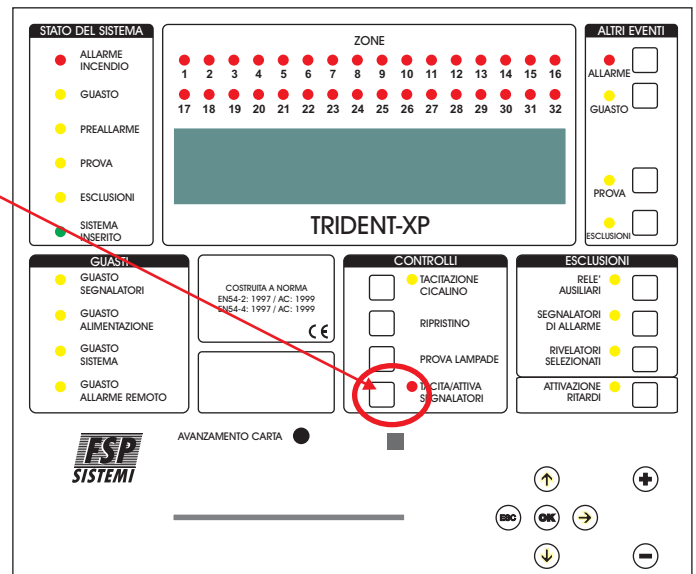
STATO DEL SISTEMA
ALLARME INCENDIO
GUASTO
PREALLARME
PROVA
ESCLUSIONI
SISTEMA INSERITO

ZONE
1 2 3 4 5 6 7 8 9 10 11 12 13 14 15 16
17 18 19 20 21 22 23 24 25 26 27 28 29 30 31 32

TRIDENT-XP

ALTRI EVENTI
ALLARME
GUASTO
PROVA
ESCLUSIONI

GUASTI
GUASTO SEGNALATORI
GUASTO ALIMENTAZIONE
GUASTO SISTEMA
GUASTO ALLARME REMOTO

COSTRUITA A NORMA
EN54-2: 1997 / AC: 1999
EN54-4: 1997 / AC: 1999
CE

CONTROLLI
TACITAZIONE CICALINO
RIPRISTINO
PROVA LAMPADE
TACITA/ATTIVA SEGNALATORI

ESCLUSIONI
RELE' AUSILIARI
SEGNALATORI DI ALLARME
RIVELATORI SELEZIONATI
ATTIVAZIONE RITARDI

FSP SISTEMI
AVANZAMENTO CARTA

ESC
OK